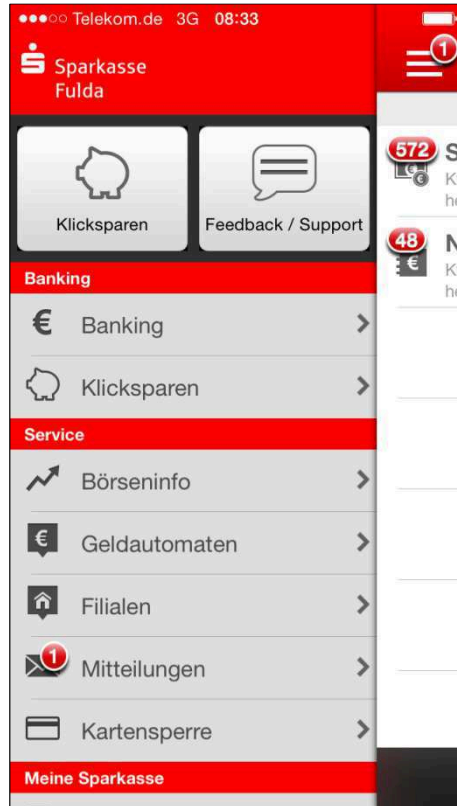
●●●○○ Telekom.de 3G 08:33

Sparkasse Fulda

1

Klicksparen

Feedback / Support

572 S
K
he

48 N
K
he

Banking

€ Banking

Klicksparen

Service

Börseninfo

Geldautomaten

Filialen

1 Mitteilungen

Kartensperre

Meine Sparkasse